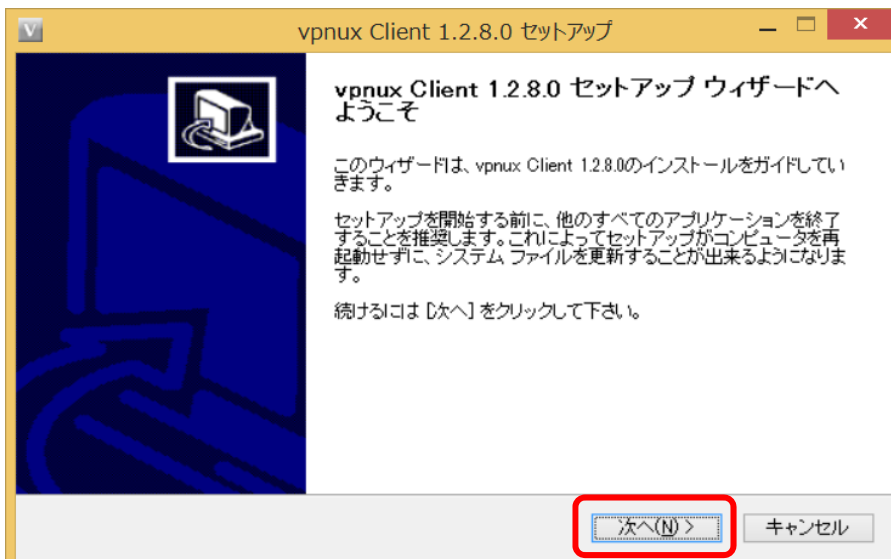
vpnux Client 1.2.8.0 セットアップ

vpnux Client 1.2.8.0 セットアップ ウィザードへようこそ

このウィザードは、vpnux Client 1.2.8.0のインストールをガイドしていきます。

セットアップを開始する前に、他のすべてのアプリケーションを終了することを推奨します。これによってセットアップがコンピュータを再起動せずに、システム ファイルを更新することが出来るようになります。

続けるには [次へ] をクリックして下さい。

次へ(N) >
キャンセル